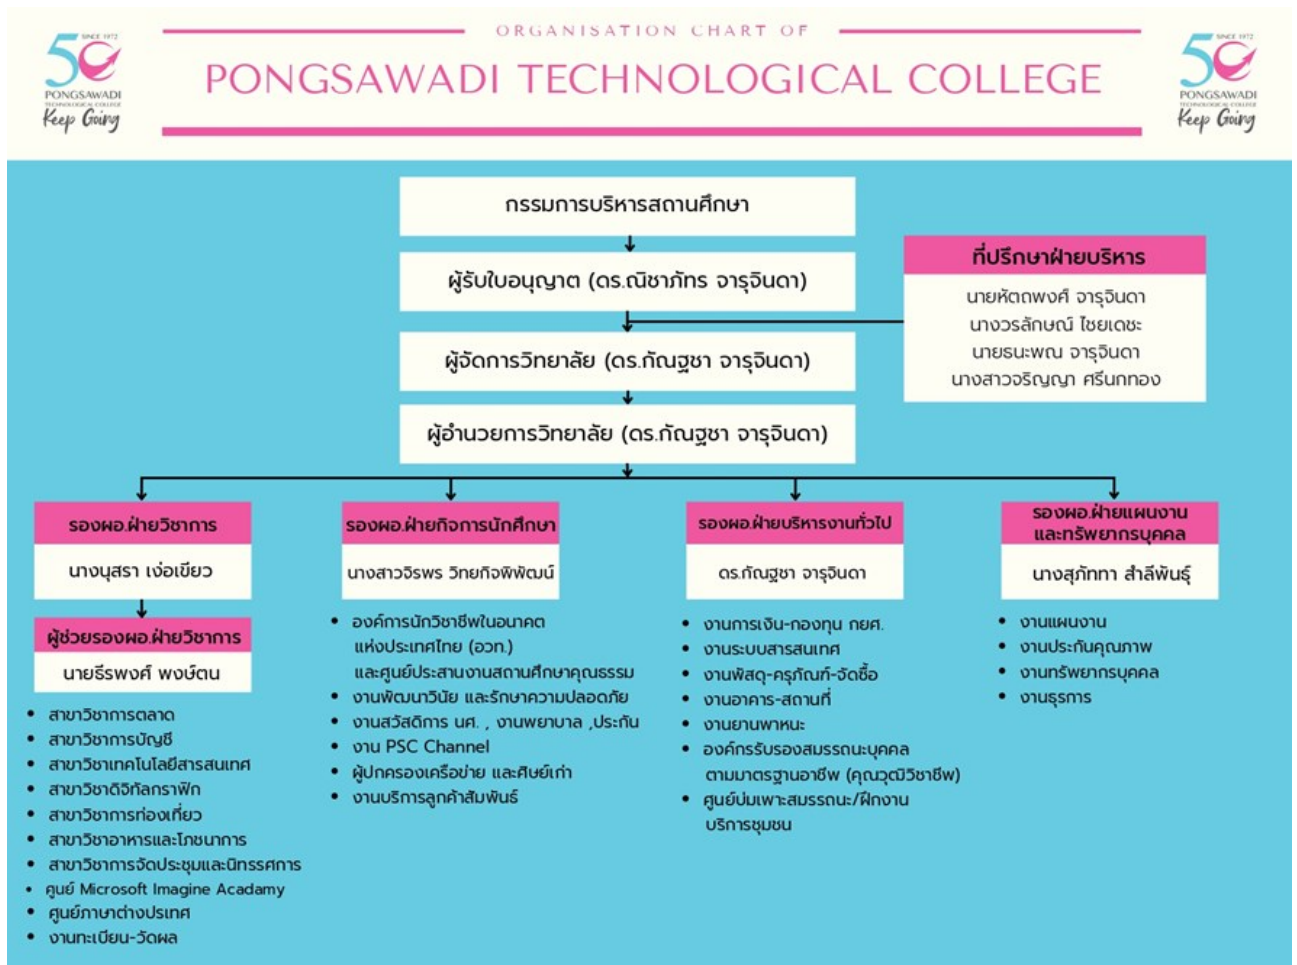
50 SINCE 1972 PONGSAWADI TECHNOLOGICAL COLLEGE Keep Going

ORGANISATION CHART OF

PONGSAWADI TECHNOLOGICAL COLLEGE

50 SINCE 1972 PONGSAWADI TECHNOLOGICAL COLLEGE Keep Going

กรรมการบริหารสถานศึกษา

ผู้รับใบอนุญาต (ดร.ณิชาภัทร จารุจินดา)

ที่ปรึกษาฝ่ายบริหาร

นายหัตถพงศ์ จารุจินดา
นางวรลักษณ์ ไชยเดชะ
นายธนะพณ จารุจินดา
นางสาวจริญญา ศรีนกทอง

ผู้จัดการวิทยาลัย (ดร.กัณฐชา จารุจินดา)

ผู้อำนวยการวิทยาลัย (ดร.กัณฐชา จารุจินดา)

รองผอ.ฝ่ายวิชาการ

นางนุสรา เง่อเขียว

ผู้ช่วยรองผอ.ฝ่ายวิชาการ

นายธีรพงศ์ พงษ์ตน

• สาขาวิชาการตลาด
• สาขาวิชาการบัญชี
• สาขาวิชาเทคโนโลยีสารสนเทศ
• สาขาวิชาดิจิทัลกราฟิก
• สาขาวิชาการท่องเที่ยว
• สาขาวิชาอาหารและโภชนาการ
• สาขาวิชาการจัดประชุมและนิทรรศการ
• ศูนย์ Microsoft Imagine Acadamy
• ศูนย์ภาษาต่างประเทศ
• งานทะเบียน-วัดผล

รองผอ.ฝ่ายกิจการนักศึกษา

นางสาววิรพร วิทยกิจพิพัฒน์

• องค์การนักวิชาชีพในอนาคตแห่งประเทศไทย (อวท.) และศูนย์ประสานงานสถานศึกษาคุณธรรม
• งานพัฒนาวินัย และรักษาความปลอดภัย
• งานสวัสดิการ นศ. , งานพยาบาล ,ประกัน
• งาน PSC Channel
• ผู้ปกครองเครือข่าย และศิษย์เก่า
• งานบริการลูกค้าสัมพันธ์

รองผอ.ฝ่ายบริหารงานทั่วไป

ดร.กัณฐชา จารุจินดา

• งานการเงิน-กองทุน กยศ.
• งานระบบสารสนเทศ
• งานพัสดุ-ครุภัณฑ์-จัดซื้อ
• งานอาคาร-สถานที่
• งานยานพาหนะ
• องค์กรรับรองสมรรถนะบุคคลตามมาตรฐานอาชีพ (คุณวุฒิวิชาชีพ)
• ศูนย์บ่มเพาะสมรรถนะ/ฝึกงานบริการชุมชน

รองผอ.ฝ่ายแผนงานและทรัพยากรบุคคล

นางสุภัททา สำลีพันธุ์

• งานแผนงาน
• งานประกันคุณภาพ
• งานทรัพยากรบุคคล
• งานธุรการ